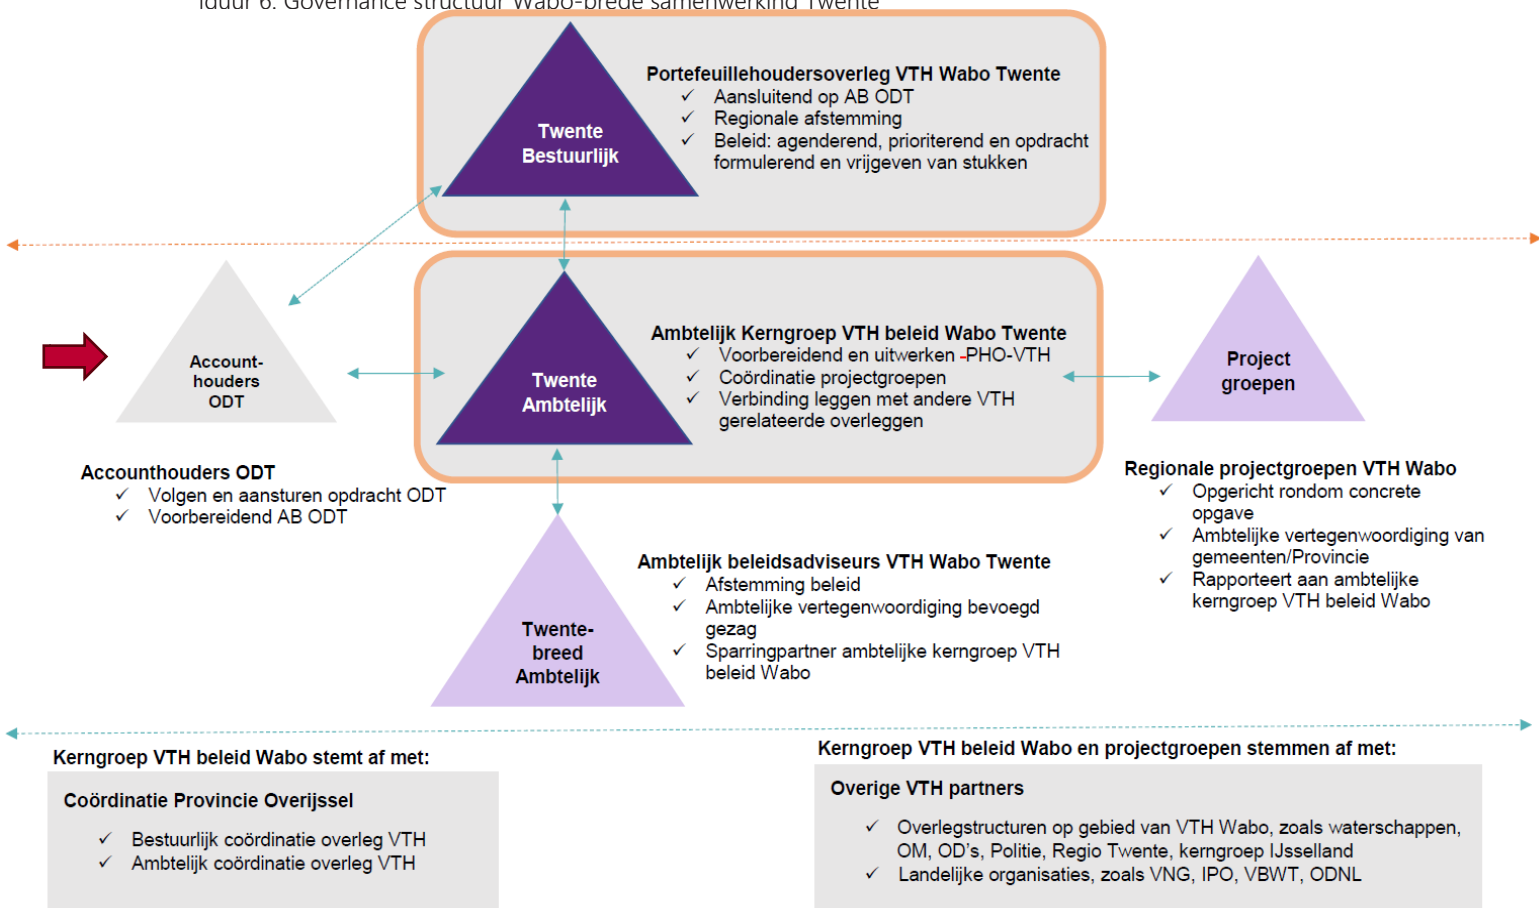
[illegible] 6. Governance structuur Wabo-brede samenwerking Twente

Twente Bestuurlijk

Portefeuillehoudersoverleg VTH Wabo Twente
✓ Aansluitend op AB ODT
✓ Regionale afstemming
✓ Beleid: agenderend, prioriterend en opdracht formulerend en vrijgeven van stukken

Account-houders ODT

Twente Ambtelijk

Ambtelijk Kerngroep VTH beleid Wabo Twente
✓ Voorbereidend en uitwerken -PHO-VTH
✓ Coördinatie projectgroepen
✓ Verbinding leggen met andere VTH gerelateerde overleggen

Project groepen

Accounthouders ODT
✓ Volgen en aansturen opdracht ODT
✓ Voorbereidend AB ODT

Regionale projectgroepen VTH Wabo
✓ Opgericht rondom concrete opgave
✓ Ambtelijke vertegenwoordiging van gemeenten/Provincie
✓ Rapporteert aan ambtelijke kerngroep VTH beleid Wabo

Twente-breed Ambtelijk

Ambtelijk beleidsadviseurs VTH Wabo Twente
✓ Afstemming beleid
✓ Ambtelijke vertegenwoordiging bevoegd gezag
✓ Sparringpartner ambtelijke kerngroep VTH beleid Wabo

Kerngroep VTH beleid Wabo stemt af met:

Coördinatie Provincie Overijssel
✓ Bestuurlijk coördinatie overleg VTH
✓ Ambtelijk coördinatie overleg VTH

Kerngroep VTH beleid Wabo en projectgroepen stemmen af met:

Overige VTH partners
✓ Overlegstructuren op gebied van VTH Wabo, zoals waterschappen, OM, OD's, Politie, Regio Twente, kerngroep IJsselland
✓ Landelijke organisaties, zoals VNG, IPO, VBWT, ODNL